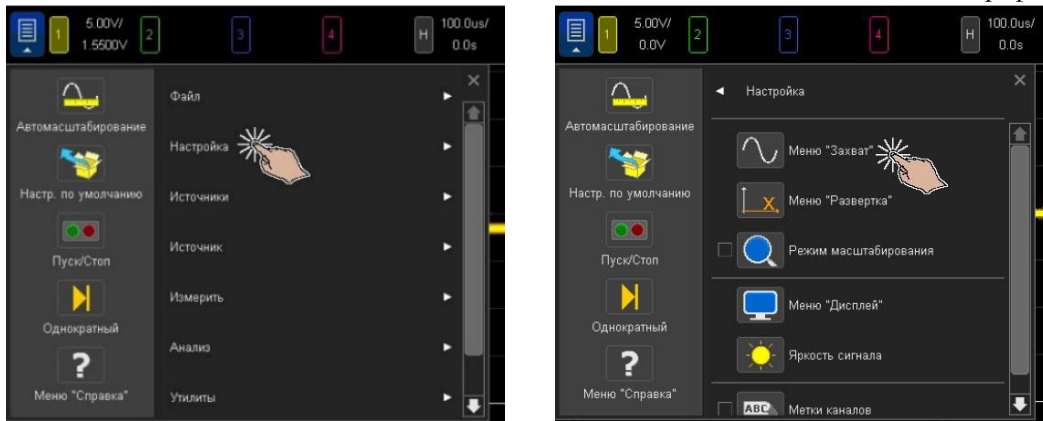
1 5.00V/ 1.5500V 2 3 4 H 100.0us/ 0.0s

Автомасштабирование
Настр. по умолчанию
Пуск/Стоп
Однократный
?
Меню "Справка"

Файл
Настройка
Источники
Источник
Измерить
Анализ
Утилиты

1 5.00V/ 0.0V 2 3 4 H 100.0us/ 0.0s

Автомасштабирование
Настр. по умолчанию
Пуск/Стоп
Однократный
?
Меню "Справка"

Настройка
Меню "Захват"
Меню "Развертка"
Режим масштабирования
Меню "Дисплей"
Яркость сигнала
ABC Метки каналов